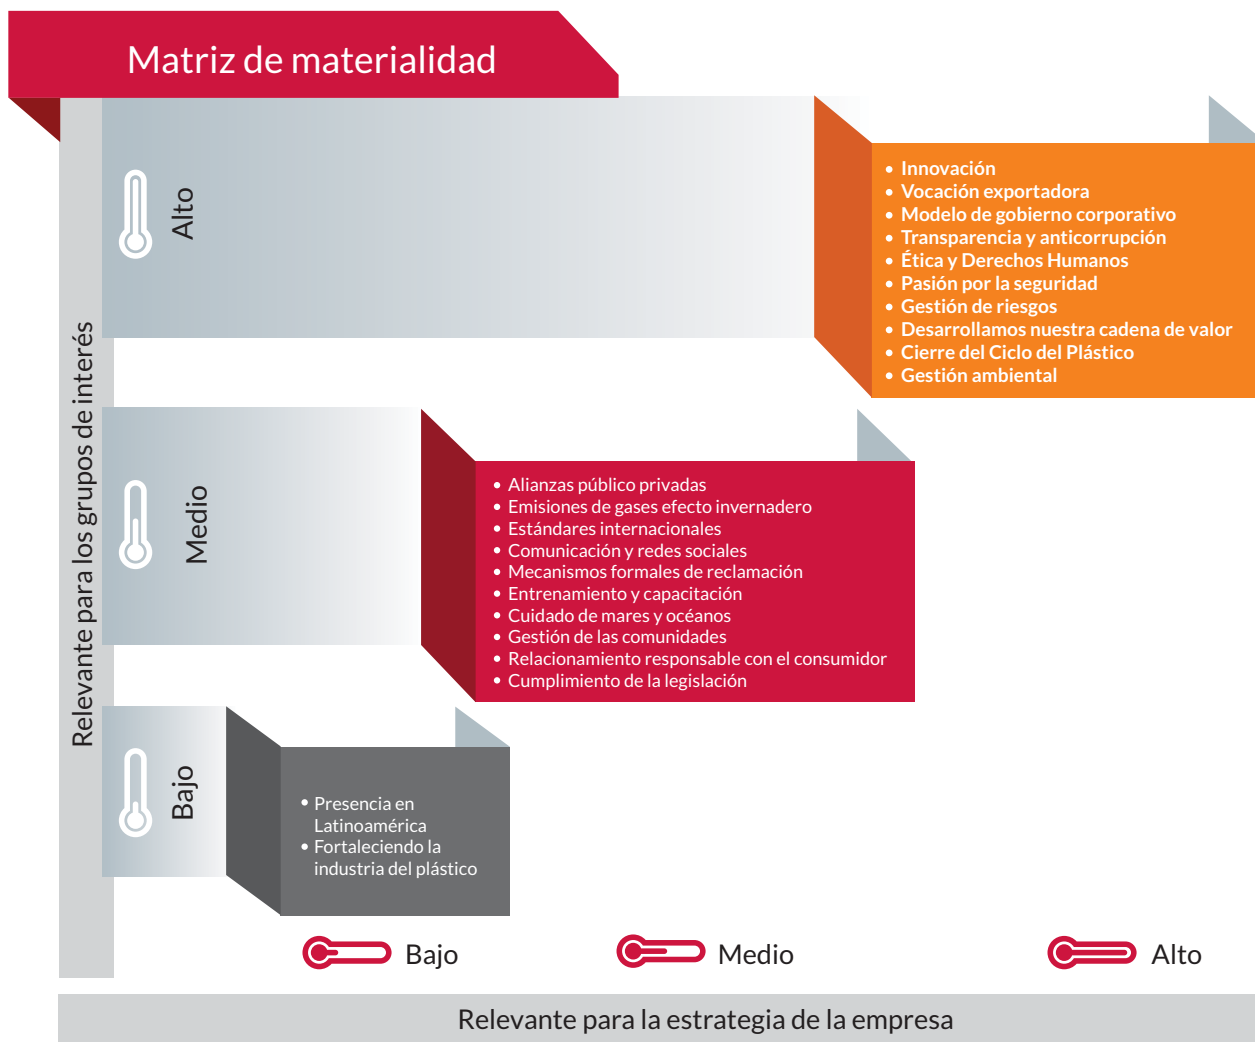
Matriz de materialidad

Relevante para los grupos de interés

Alto

• Innovación
• Vocación exportadora
• Modelo de gobierno corporativo
• Transparencia y anticorrupción
• Ética y Derechos Humanos
• Pasión por la seguridad
• Gestión de riesgos
• Desarrollamos nuestra cadena de valor
• Cierre del Ciclo del Plástico
• Gestión ambiental

Medio

• Alianzas público privadas
• Emisiones de gases efecto invernadero
• Estándares internacionales
• Comunicación y redes sociales
• Mecanismos formales de reclamación
• Entrenamiento y capacitación
• Cuidado de mares y océanos
• Gestión de las comunidades
• Relacionamiento responsable con el consumidor
• Cumplimiento de la legislación

Bajo

• Presencia en Latinoamérica
• Fortaleciendo la industria del plástico

Bajo Medio Alto

Relevante para la estrategia de la empresa